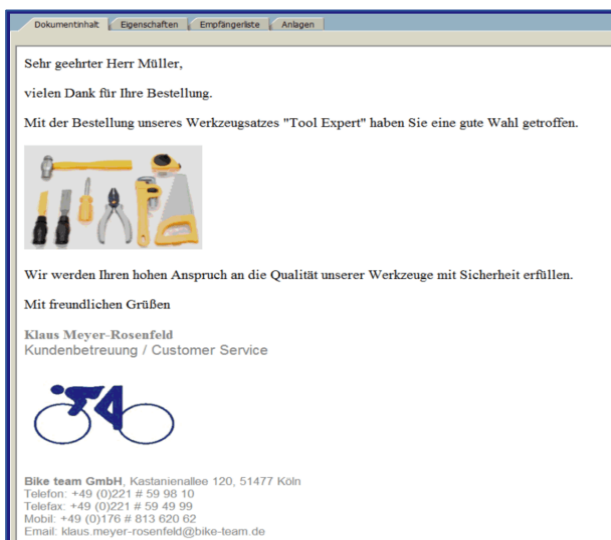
Dokumentinhalt | Eigenschaften | Empfängerliste | Anlagen

Sehr geehrter Herr Müller,

vielen Dank für Ihre Bestellung.

Mit der Bestellung unseres Werkzeugsatzes "Tool Expert" haben Sie eine gute Wahl getroffen.

Wir werden Ihren hohen Anspruch an die Qualität unserer Werkzeuge mit Sicherheit erfüllen.

Mit freundlichen Grüßen

Klaus Meyer-Rosenfeld
Kundenbetreuung / Customer Service

Bike team GmbH, Kastanienallee 120, 51477 Köln
Telefon: +49 (0)221 # 59 98 10
Telefax: +49 (0)221 # 59 49 99
Mobil: +49 (0)176 # 813 620 62
Email: klaus.meyer-rosenfeld@bike-team.de